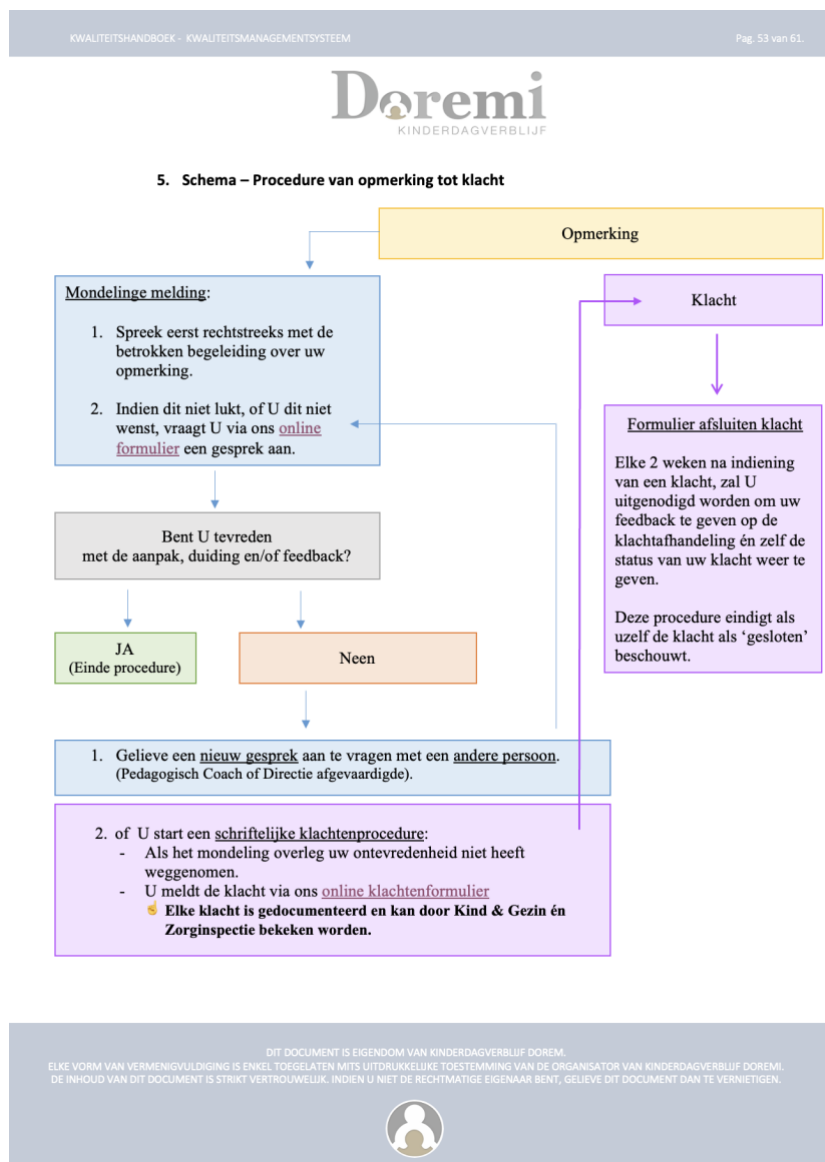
KWALITEITSHANDBOEK - KWALITEITSMANAGEMENTSYSTEEM

Pag. 53 van 61.

Doremi
KINDERDAGVERBLIJF

5. Schema – Procedure van opmerking tot klacht

Opmerking

Mondelinge melding:

1. Spreek eerst rechtstreeks met de betrokken begeleiding over uw opmerking.

2. Indien dit niet lukt, of U dit niet wenst, vraagt U via ons online formulier een gesprek aan.

Klacht

Formulier afsluiten klacht

Elke 2 weken na indiening van een klacht, zal U uitgenodigd worden om uw feedback te geven op de klachtafhandeling én zelf de status van uw klacht weer te geven.

Deze procedure eindigt als uzelf de klacht als 'gesloten' beschouwt.

Bent U tevreden met de aanpak, duiding en/of feedback?

JA
(Einde procedure)

Neen

1. Gelieve een nieuw gesprek aan te vragen met een andere persoon. (Pedagogisch Coach of Directie afgevaardigde).

2. of U start een schriftelijke klachtenprocedure:
- Als het mondeling overleg uw ontevredenheid niet heeft weggenomen.
- U meldt de klacht via ons online klachtenformulier
Elke klacht is gedocumenteerd en kan door Kind & Gezin én Zorginspectie bekeken worden.

DIT DOCUMENT IS EIGENDOM VAN KINDERDAGVERBLIJF DOREM.
ELKE VORM VAN VERMENIGVULDIGING IS ENKEL TOEGELATEN MITS UITDRUKKELIJKE TOESTEMMING VAN DE ORGANISATOR VAN KINDERDAGVERBLIJF DOREMI.
DE INHOUD VAN DIT DOCUMENT IS STRIKT VERTROUWELIJK. INDIEN U NIET DE RECHTMATIGE EIGENAAR BENT, GELIEVE DIT DOCUMENT DAN TE VERNIETIGEN.